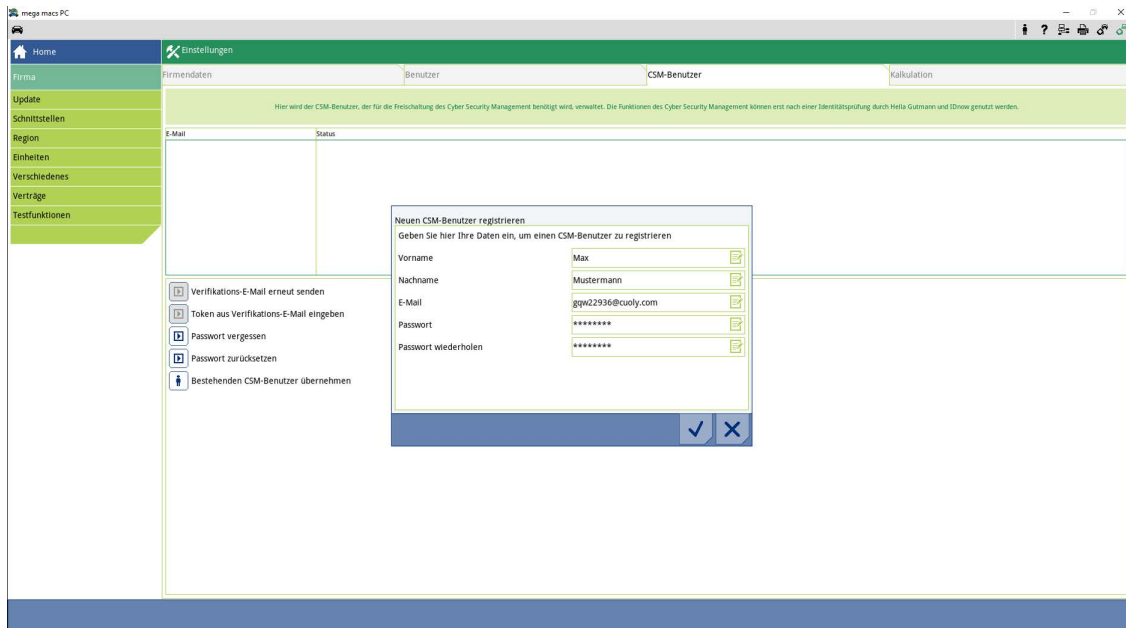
mega macs PC

Home

Einstellungen

Firma

Firmendaten

Benutzer

CSM-Benutzer

Kalkulation

Update

Schnittstellen

Region

Einheiten

Verschiedenes

Verträge

Testfunktionen

Hier wird der CSM-Benutzer, der für die Freischaltung des Cyber Security Management benötigt wird, verwaltet. Die Funktionen des Cyber Security Management können erst nach einer Identitätsprüfung durch Hella Gutmann und IDnow genutzt werden.

| E-Mail | Status |
|---|---|
| | |

Neuen CSM-Benutzer registrieren

Geben Sie hier Ihre Daten ein, um einen CSM-Benutzer zu registrieren

Vorname Max

Nachname Mustermann

E-Mail gqw22936@cuoly.com

Passwort ********

Passwort wiederholen ********

Verifikations-E-Mail erneut senden

Token aus Verifikations-E-Mail eingeben

Passwort vergessen

Passwort zurücksetzen

Bestehenden CSM-Benutzer übernehmen